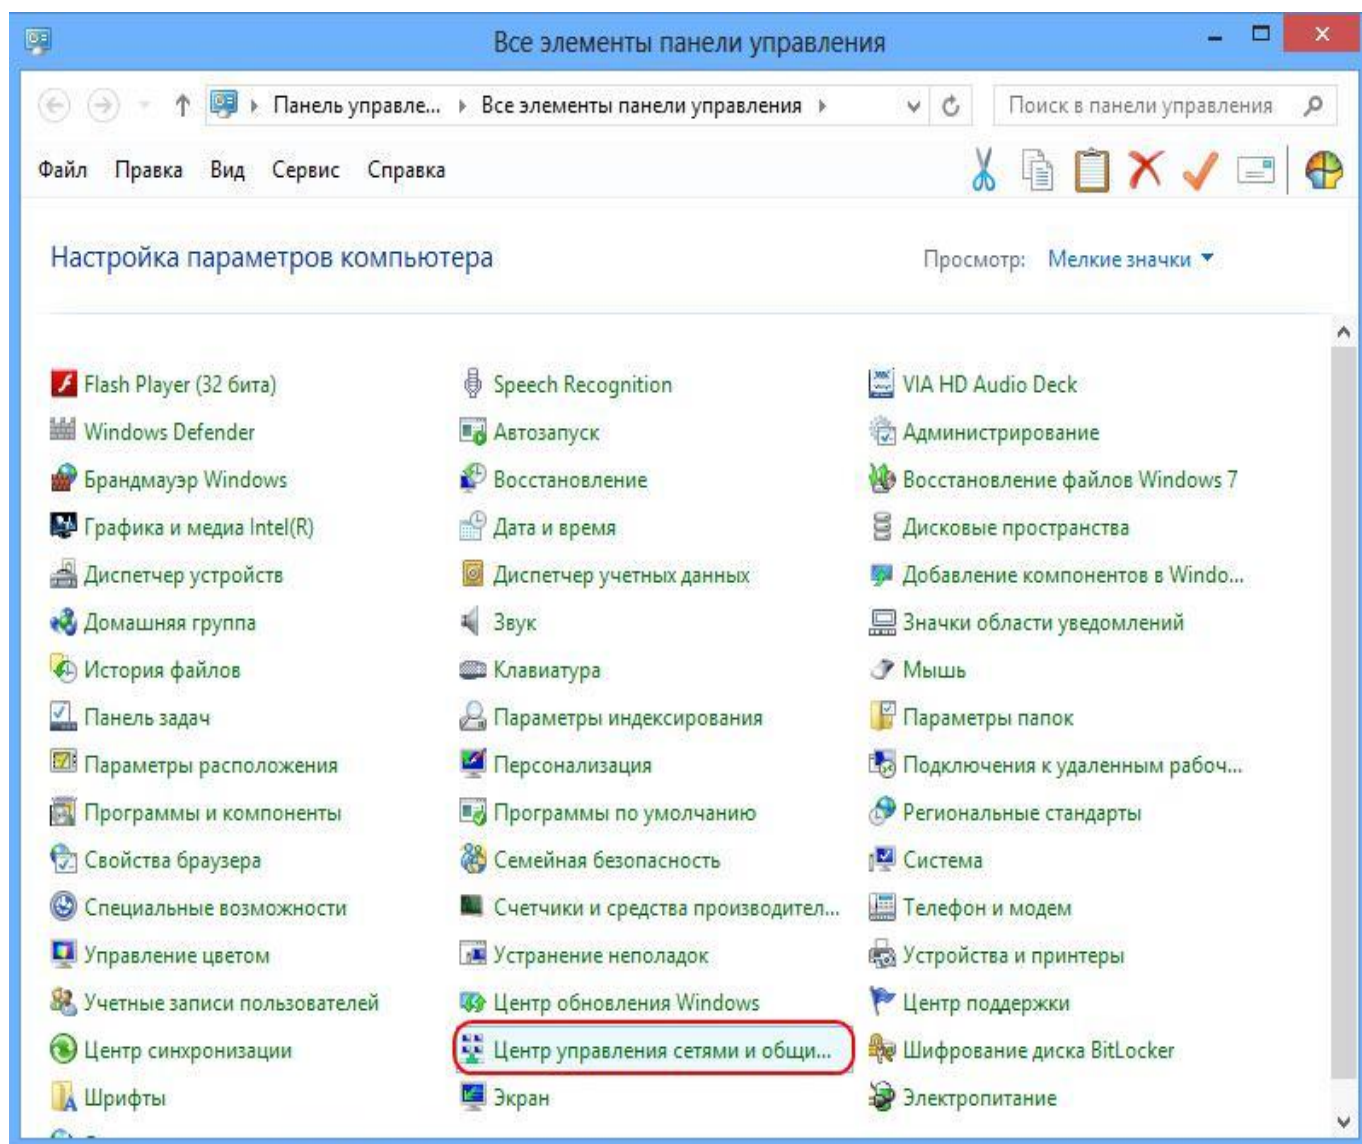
Все элементы панели управления

Панель управле... › Все элементы панели управления ›

Поиск в панели управления

Файл Правка Вид Сервис Справка

Настройка параметров компьютера

Просмотр: Мелкие значки ▾

Flash Player (32 бита)
Windows Defender
Брандмауэр Windows
Графика и медиа Intel(R)
Диспетчер устройств
Домашняя группа
История файлов
Панель задач
Параметры расположения
Программы и компоненты
Свойства браузера
Специальные возможности
Управление цветом
Учетные записи пользователей
Центр синхронизации
Шрифты

Speech Recognition
Автозапуск
Восстановление
Дата и время
Диспетчер учетных данных
Звук
Клавиатура
Параметры индексирования
Персонализация
Программы по умолчанию
Семейная безопасность
Счетчики и средства производител...
Устранение неполадок
Центр обновления Windows
Центр управления сетями и общи...
Экран

VIA HD Audio Deck
Администрирование
Восстановление файлов Windows 7
Дисковые пространства
Добавление компонентов в Windo...
Значки области уведомлений
Мышь
Параметры папок
Подключения к удаленным рабоч...
Региональные стандарты
Система
Телефон и модем
Устройства и принтеры
Центр поддержки
Шифрование диска BitLocker
Электропитание